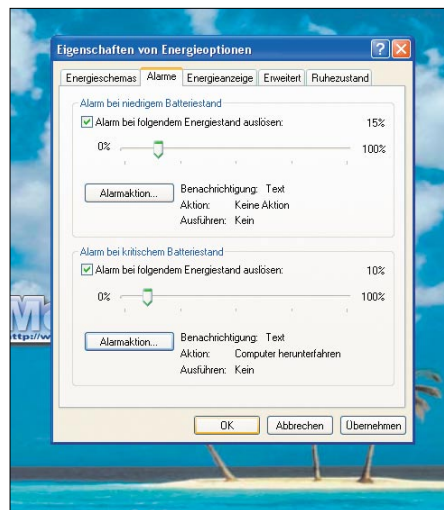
Eigenschaften von Energieoptionen

Energieschemas | Alarme | Energieanzeige | Erweitert | Ruhezustand

Alarm bei niedrigem Batteriestand

Alarm bei folgendem Energiestand auslösen: 15%

0% 100%

Alarmaktion...

Benachrichtigung: Text
Aktion: Keine Aktion
Ausführen: Kein

Alarm bei kritischem Batteriestand

Alarm bei folgendem Energiestand auslösen: 10%

0% 100%

Alarmaktion...

Benachrichtigung: Text
Aktion: Computer herunterfahren
Ausführen: Kein

OK | Abbrechen | Übernehmen

M
http://w